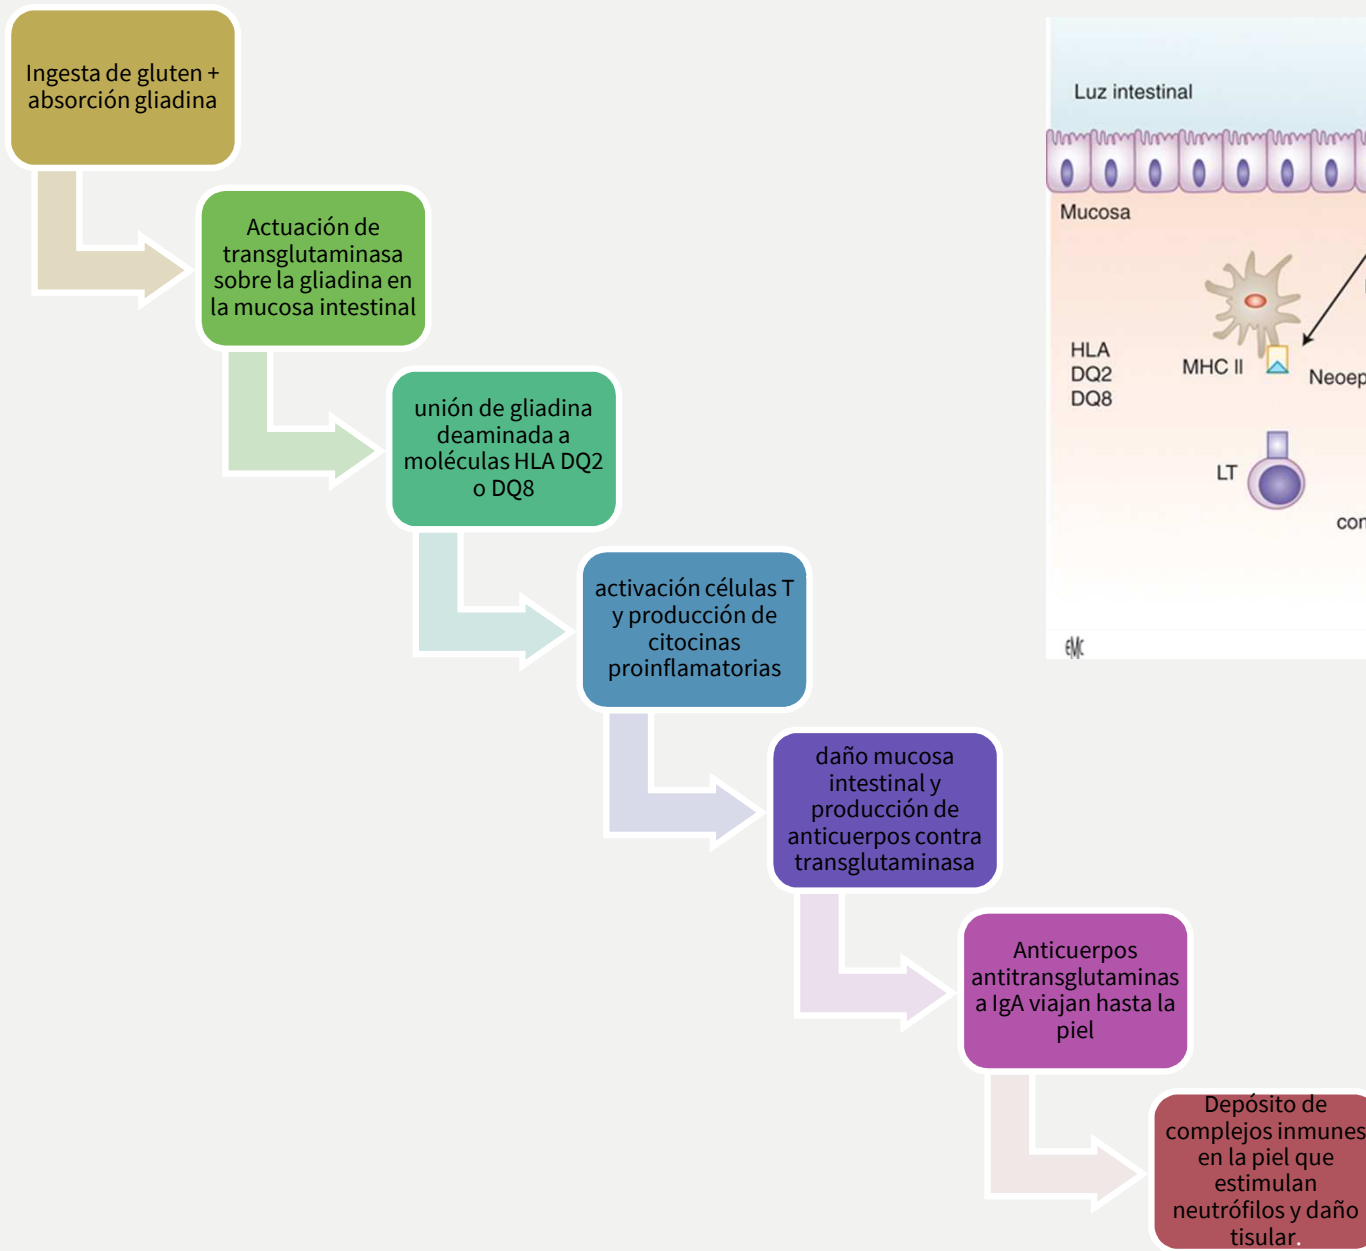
Ingesta de gluten + absorción gliadina

Actuación de transglutaminasa sobre la gliadina en la mucosa intestinal

unión de gliadina deaminada a moléculas HLA DQ2 o DQ8

activación células T y producción de citocinas proinflamatorias

daño mucosa intestinal y producción de anticuerpos contra transglutaminasa

Anticuerpos antitransglutaminas a IgA viajan hasta la piel

Depósito de complejos inmunes en la piel que estimulan neutrófilos y daño tisular.

Luz intestinal

Mucosa

HLA DQ2 DQ8

MHC II

Neoep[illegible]

LT

co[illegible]

EMC